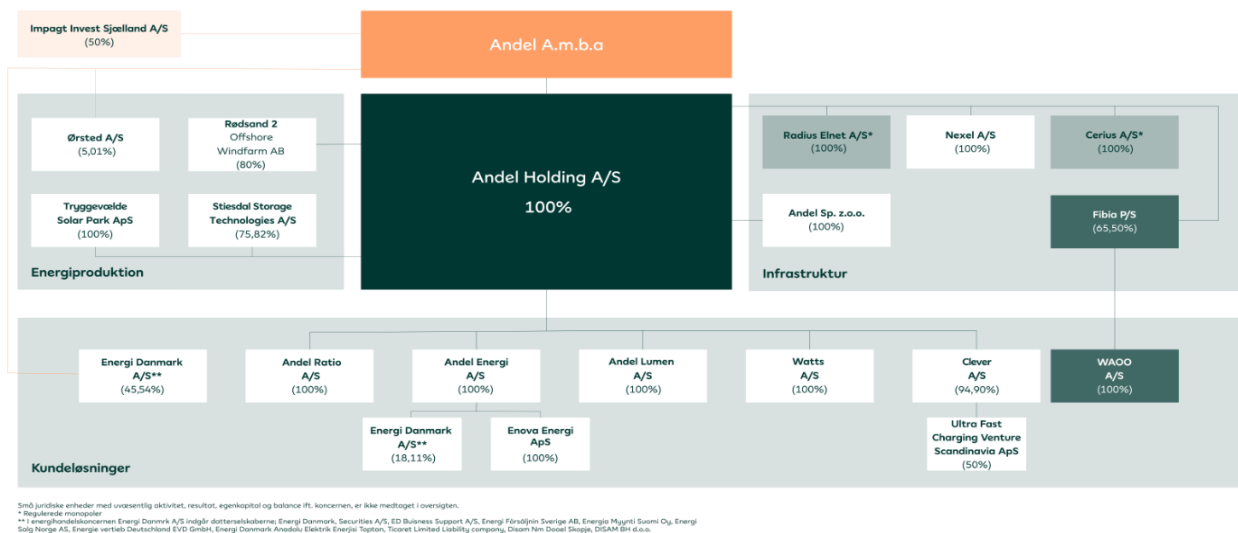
Impagt Invest Sjælland A/S
(50%)

Andel A.m.b.a

Ørsted A/S
(5,01%)

Rødsand 2
Offshore
Windfarm AB
(80%)

Tryggevælde
Solar Park ApS
(100%)

Stiesdal Storage
Technologies A/S
(75,82%)

Energiproduktion

Andel Holding A/S
100%

Radius Elnet A/S*
(100%)

Nexel A/S
(100%)

Cerius A/S*
(100%)

Andel Sp. z.o.o.
(100%)

Fibia P/S
(65,50%)

Infrastruktur

Energi Danmark
A/S**
(45,54%)

Andel Ratio
A/S
(100%)

Andel Energi
A/S
(100%)

Andel Lumen
A/S
(100%)

Watts
A/S
(100%)

Clever
A/S
(94,90%)

WAOO
A/S
(100%)

Energi Danmark
A/S**
(18,11%)

Enova Energi
ApS
(100%)

Ultra Fast
Charging Venture
Scandinavia ApS
(50%)

Kundeløsninger

Små juridiske enheder med uvæsentlig aktivitet, resultat, egenkapital og balance ift. koncernen, er ikke medtaget i oversigten.
* Regulerede monopoler
** I energihandelskoncernen Energi Danmrk A/S indgår datterselskaberne; Energi Danmark, Securities A/S, ED Buisness Support A/S, Energi Försäljnin Sverige AB, Energia Myynti Suomi Oy, Energi Salg Norge AS, Energie vertieb Deutschland EVD GmbH, Energi Danmark Anadolu Elektrik Enerjisi Toptan, Ticaret Limited Liability company, Disam Nm Dooel Skopje, DISAM BH d.o.o.